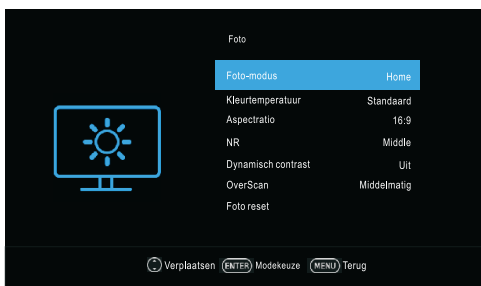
Foto

| | |
|---|---|
| Foto-modus | Home |
| Kleurtemperatuur | Standaard |
| Aspectratio | 16:9 |
| NR | Middle |
| Dynamisch contrast | Uit |
| OverScan | Middelmatig |
| Foto reset | |

Verplaatsen ENTER Modekeuze MENU Terug